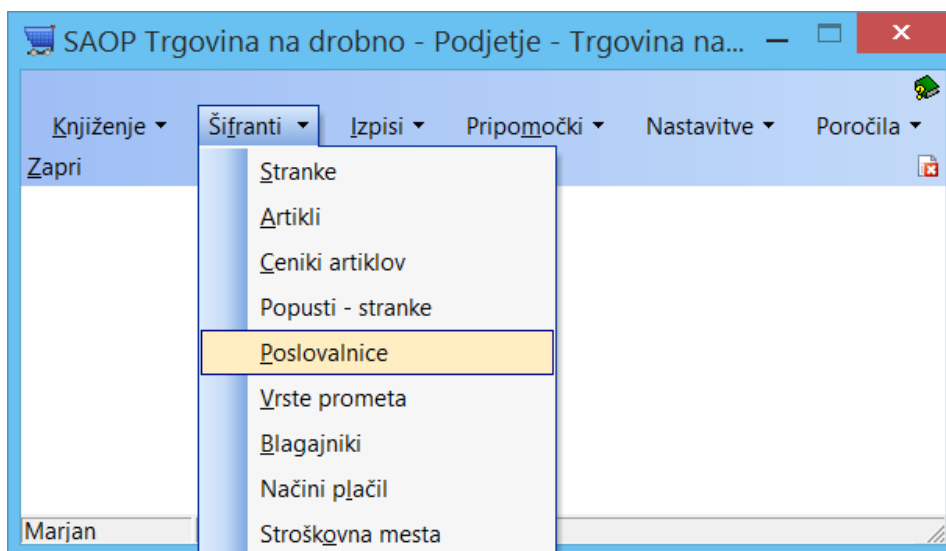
SAOP Trgovina na drobno - Podjetje - Trgovina na...

Knjiženje ▾ Šifranti ▾ Izpisi ▾ Pripomočki ▾ Nastavitve ▾ Poročila ▾

Zapri

Stranke
Artikli
Ceniki artiklov
Popusti - stranke
Poslovalnice
Vrste prometa
Blagajniki
Načini plačil
Stroškovna mesta

Marjan